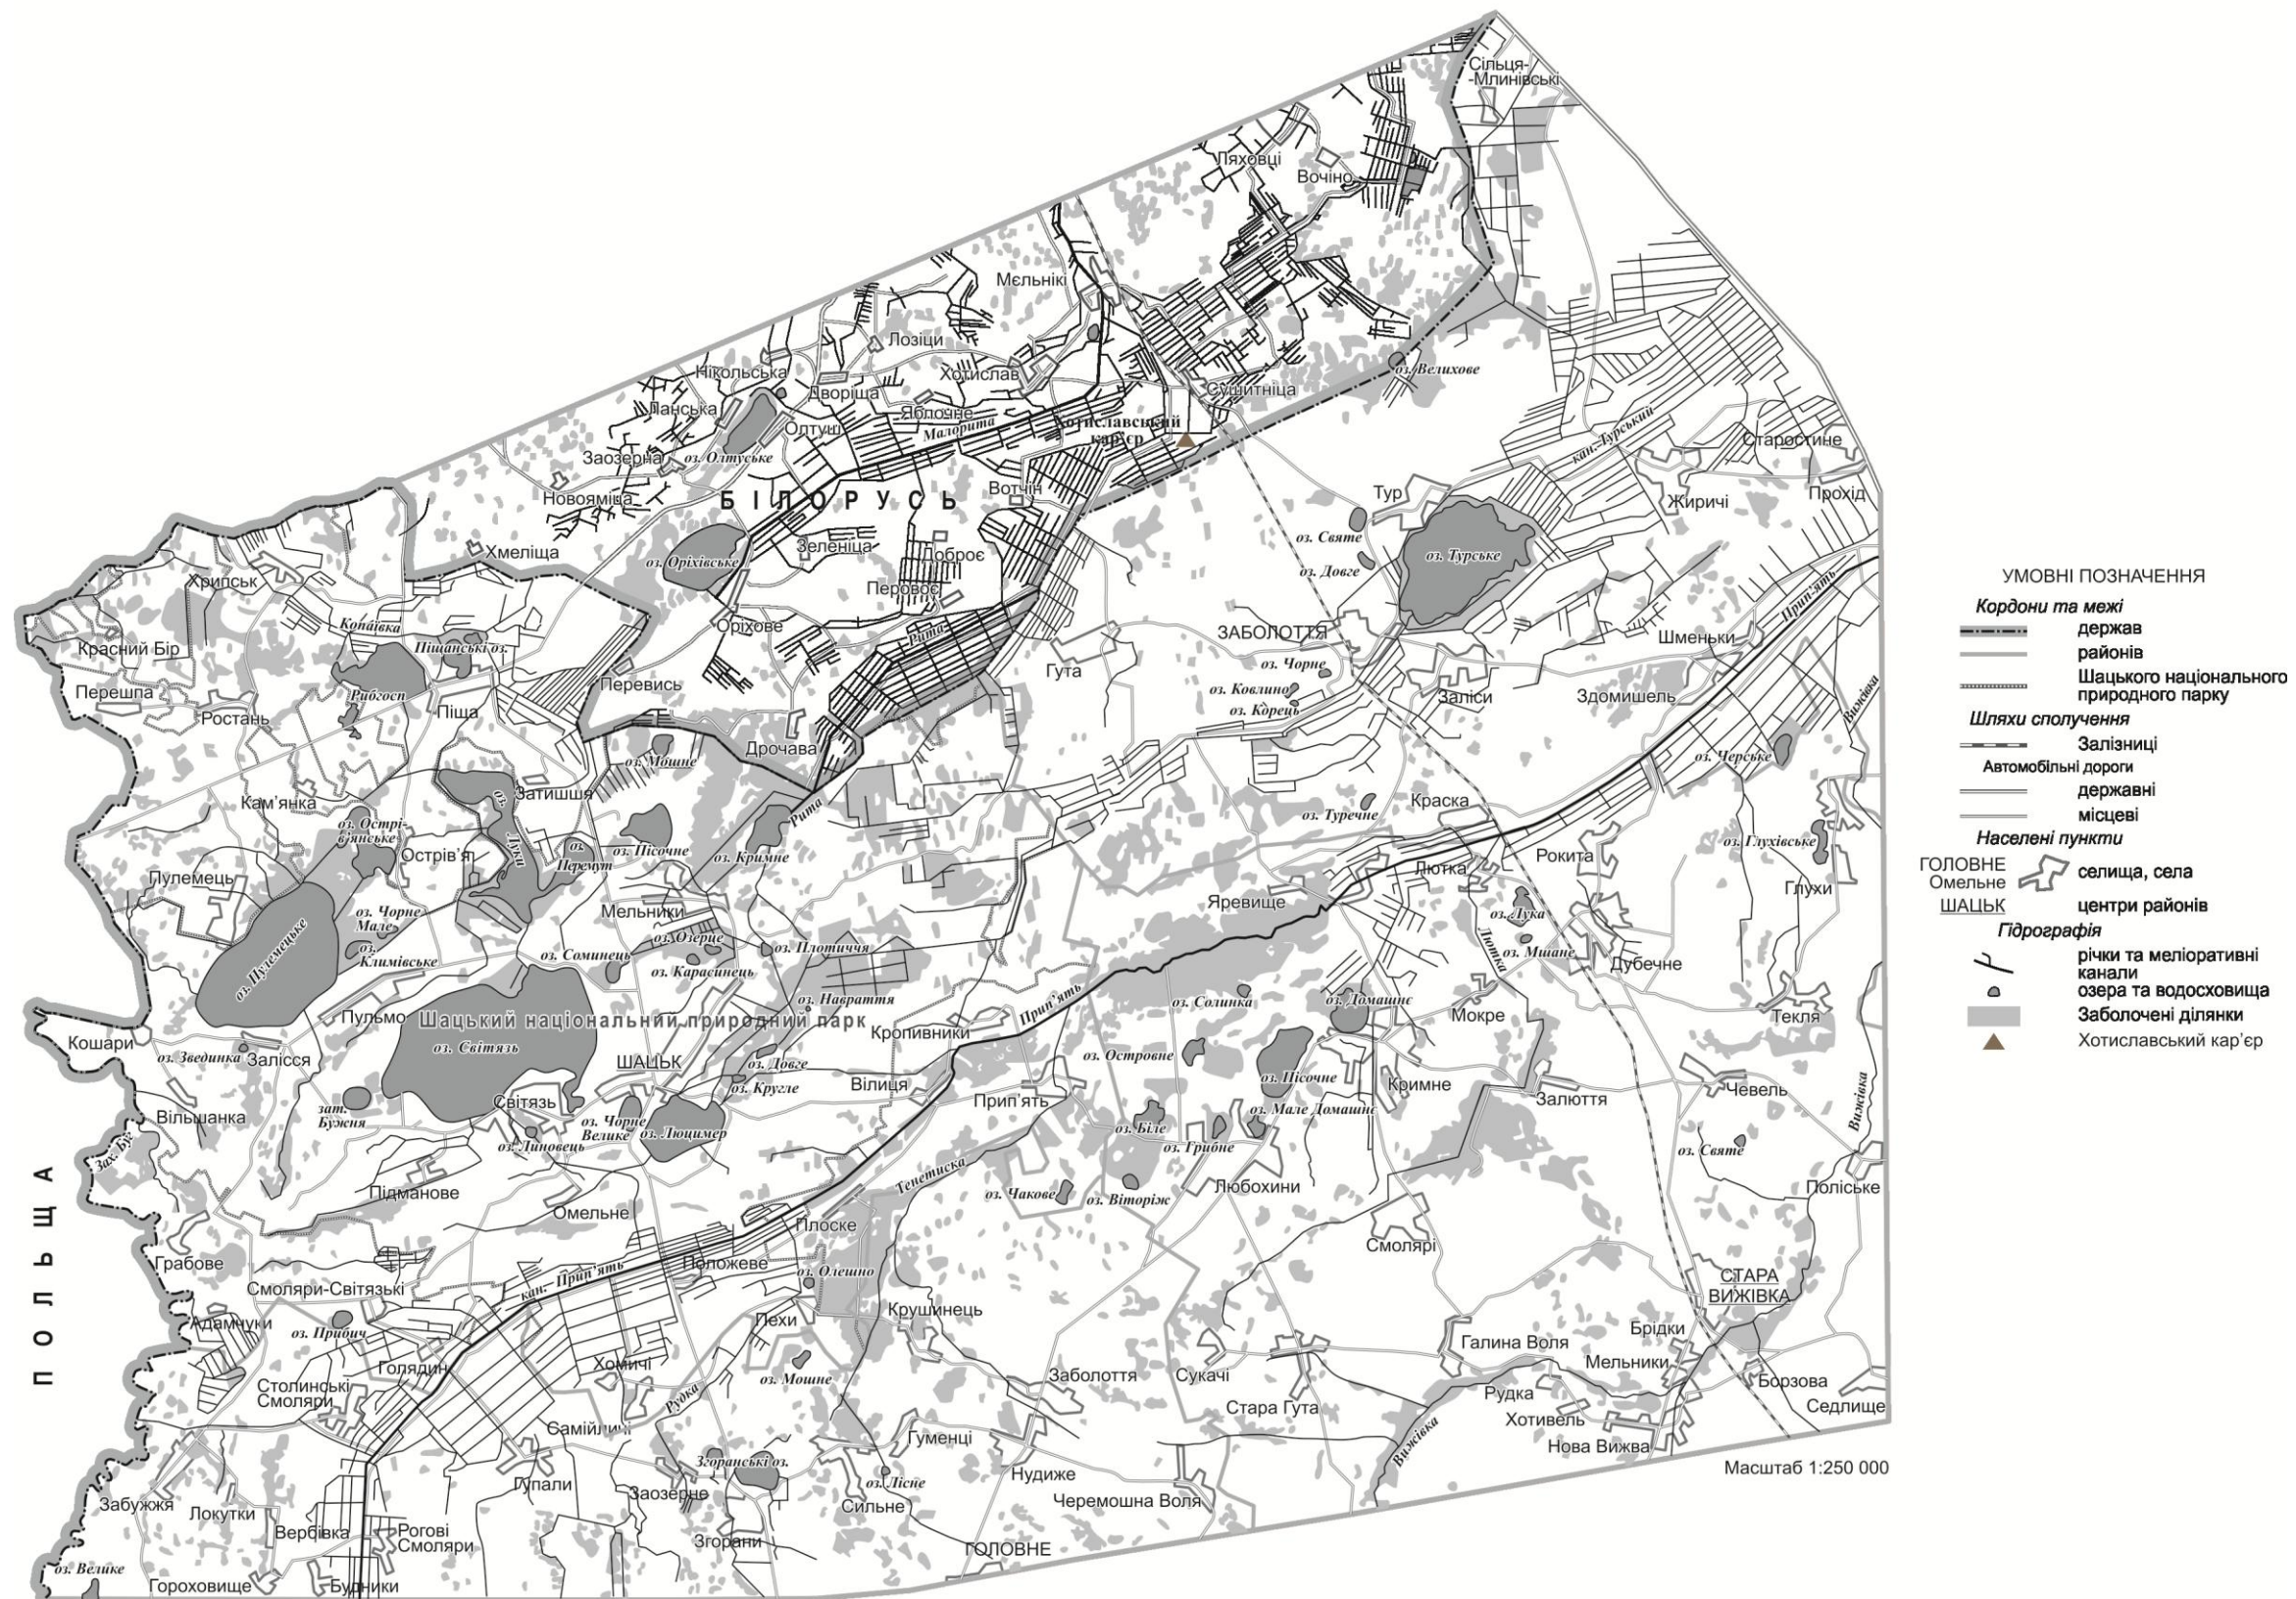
Сільця-Млинівські
Ляховці
Вочіно
Мєльнікі
Лозіци
Нікольська
Дворіца
Хотислав
Сушитніца
оз. Велихове
Ланська
Яблочне
Оптуш
Малорита
Хотиславський кар'єр
Заозерна
оз. Олтуське
кан. Турський
Старостине
Новояміца
БІЛОРУСЬ
Вотчін
Тур
Жиричі
Прохід
Хмеліца
Зеленіца
Доброє
оз. Святе
оз. Турське
оз. Оріхівське
оз. Довге
Хрипськ
Перовоє
Оріхове
Копаївка
Піщанські оз.
Рита
ЗАБОЛОТТЯ
Прип'ять
Шменьки
Красний Бір
оз. Чорне
Рибгосп
Гута
оз. Ковлино
Перешпа
Перевись
Заліси
Здомишель
оз. Корець
Піща
Ростань
Дрочава
Вижівка
оз. Мошне
Затишшя
оз. Черське
Рита
оз. Туречне
Краска
Кам'янка
оз. Острівянське
оз. Луки
Острів'я
оз. Перемут
оз. Пісочне
оз. Кримне
Рокита
оз. Глухівське
Лютка
Пулемець
оз. Чорне Мале
Мельники
Яревище
оз. Лука
Глухи
оз. Озерце
оз. Плотичча
Лютка
оз. Мшане
Дубечне
оз. Климівське
оз. Соминець
оз. Карасинець
оз. Пулемецьке
оз. Навраття
оз. Солинка
оз. Домашне
Мокре
Шацький національний природний парк
Кропивники
Прип'ять
Текля
Пульмо
оз. Світязь
ШАЦЬК
оз. Довге
Кошари
оз. Зведенка
Залісся
оз. Островне
оз. Пісочне
Кримне
оз. Кругле
Вілиця
Прип'ять
Залюття
Чевель
зат. Бужня
Світязь
оз. Чорне Велике
оз. Люцимер
оз. Мале Домашне
Вільшанка
оз. Біле
Вижівка
оз. Линовець
оз. Грибне
оз. Святе
Зах. Буг
Тенетиска
Любохини
Підманове
оз. Чакове
оз. Віторіж
Поліське
ПОЛЬЩА
Омельне
Плоске
Смолярі
Грабове
кан. Прип'ять
Положеве
оз. Олешно
СТАРА ВИЖІВКА
Смоляри-Світязькі
Крушинець
Адамчуки
оз. Прибич
Пехи
Бридки
Голядин
Галина Воля
Мельники
Хомичі
Столинські Смоляри
оз. Мошне
Заболоття
Сукачі
Борзова
Рудка
Рудка
Стара Гута
Хотивель
Седлище
Самійличі
Нова Вижва
Вижівка
Гуменці
Згоранські оз.
Гупали
оз. Лісне
Нудиже
Заозерне
Сильне
Забужжя
Черемошна Воля
Локутки
Вербівка
Рогові Смоляри
Згорани
ГОЛОВНЕ
оз. Велике
Гороховище
Будники
Масштаб 1:250 000
УМОВНІ ПОЗНАЧЕННЯ
Кордони та межі
держав
районів
Шацького національного природного парку
Шляхи сполучення
Залізниці
Автомобільні дороги
державні
місцеві
Населені пункти
ГОЛОВНЕ Омельне
селища, села
ШАЦЬК
центри районів
Гідрографія
річки та меліоративні канали
озера та водосховища
Заболочені ділянки
Хотиславський кар'єр